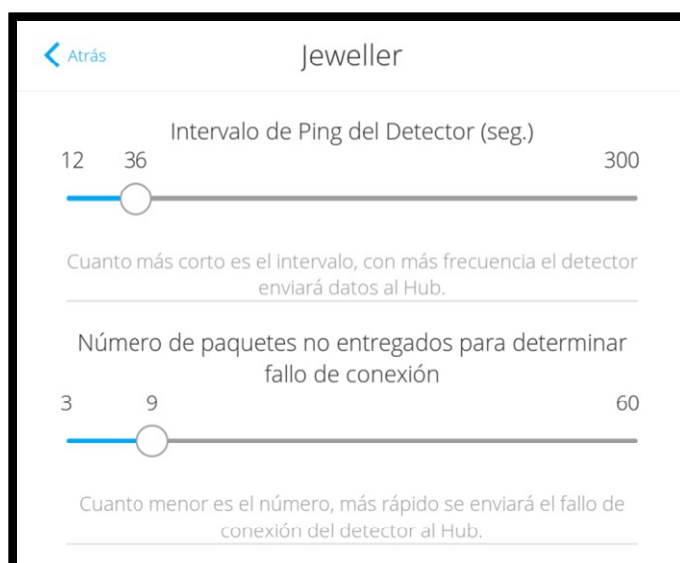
Atrás

Jeweller

Intervalo de Ping del Detector (seg.)

12 36 300

Cuanto más corto es el intervalo, con más frecuencia el detector enviará datos al Hub.

Número de paquetes no entregados para determinar fallo de conexión

3 9 60

Cuanto menor es el número, más rápido se enviará el fallo de conexión del detector al Hub.